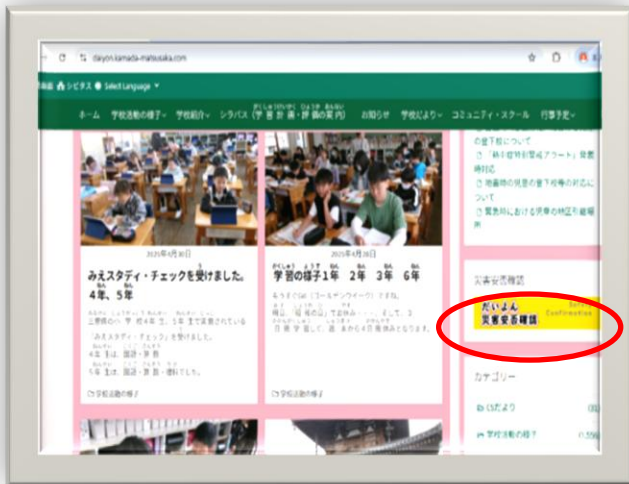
daiyon.kamada-matsusaka.com

Select Language

ホーム　学校活動の様子　学校紹介　シラバス（学習計画・評価の案内）　お知らせ　学校だより　コミュニティ・スクール　行事予定

の登下校について
「熱中症特別警戒アラート」発表時対応
地震時の児童の登下校等の対応について
警報時における児童の待機引渡

2025年4月30日
みえスタディ・チェックを受けました。4年、5年

三重県の小学校4年生、5年生で実施されている「みえスタディ・チェック」を受けました。
4年生は、国語・算数
5年生は、国語・算数・理科でした。

学校活動の様子

2025年4月28日
学習の様子1年　2年　3年　6年

もうすぐGW（ゴールデンウイーク）ですね。
明日、昭和の日でお休み・・・・そして、3日間学校して、またから4日間休みとなります。

学校活動の様子

災害安否確認

だいよん 災害安否確認

カテゴリー

はだより
学校活動の様子